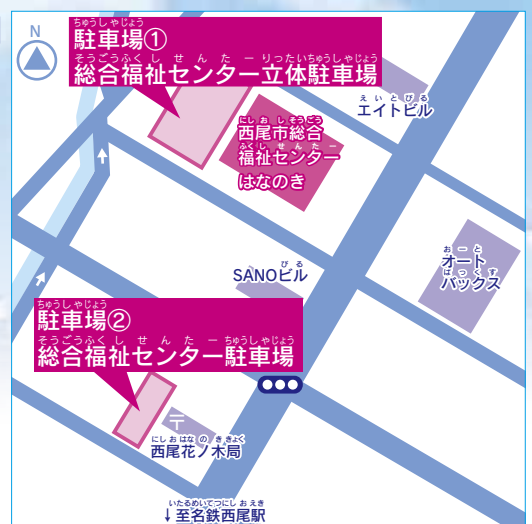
N

ちゅうしゃじょう
駐車場①
そうごうふくし せん た ー りったいちゅうしゃじょう
総合福祉センター立体駐車場

えいとびる
エイトビル

にしおしそうごう
西尾市総合
ふくしせんたー
福祉センター
はなのき

びる
SANOビル

おーと
オート
ばっくす
バックス

ちゅうしゃじょう
駐車場②
そうごうふくし せん た ー ちゅうしゃじょう
総合福祉センター駐車場

〒
にしおはなのききょく
西尾花ノ木局

いたるめいてつにしおえき
↓至名鉄西尾駅